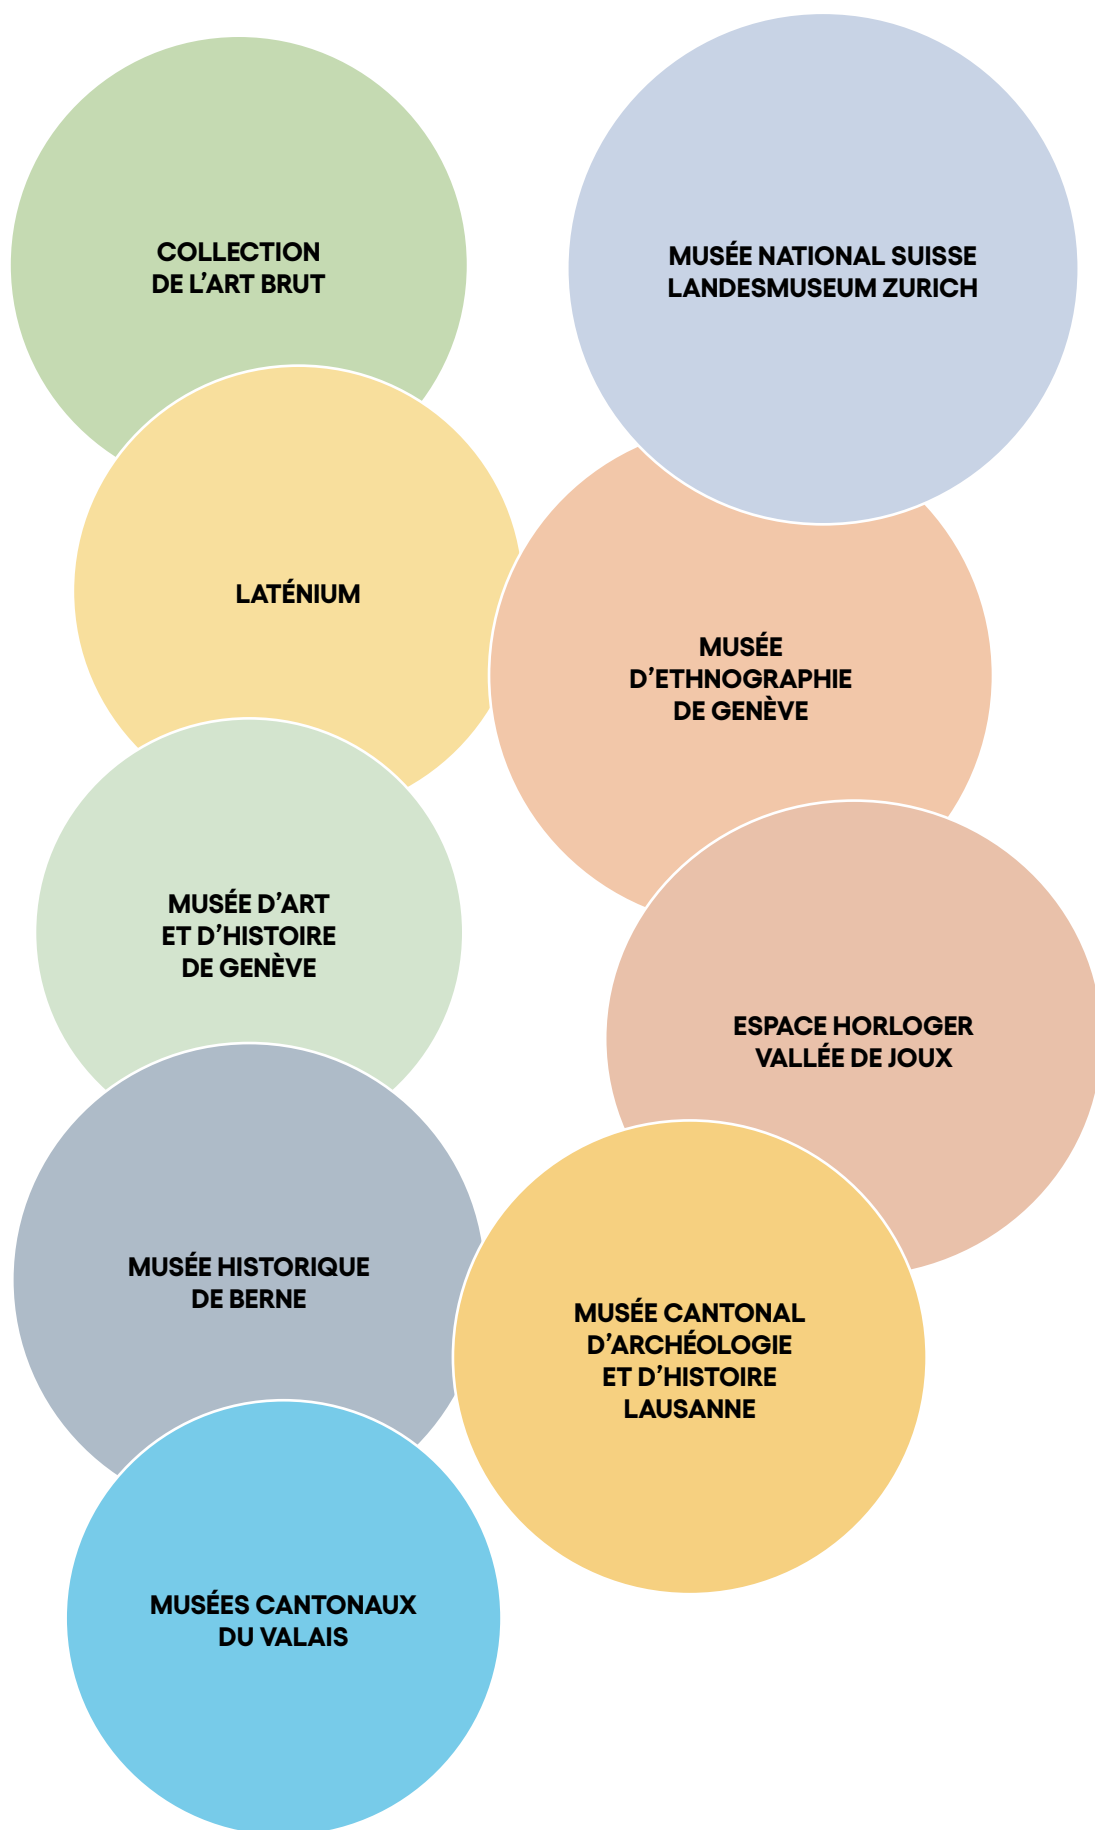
COLLECTION
DE L'ART BRUT

MUSÉE NATIONAL SUISSE
LANDESMUSEUM ZURICH

LATÉNIUM

MUSÉE
D'ETHNOGRAPHIE
DE GENÈVE

MUSÉE D'ART
ET D'HISTOIRE
DE GENÈVE

ESPACE HORLOGER
VALLÉE DE JOUX

MUSÉE HISTORIQUE
DE BERNE

MUSÉE CANTONAL
D'ARCHÉOLOGIE
ET D'HISTOIRE
LAUSANNE

MUSÉES CANTONAUX
DU VALAIS